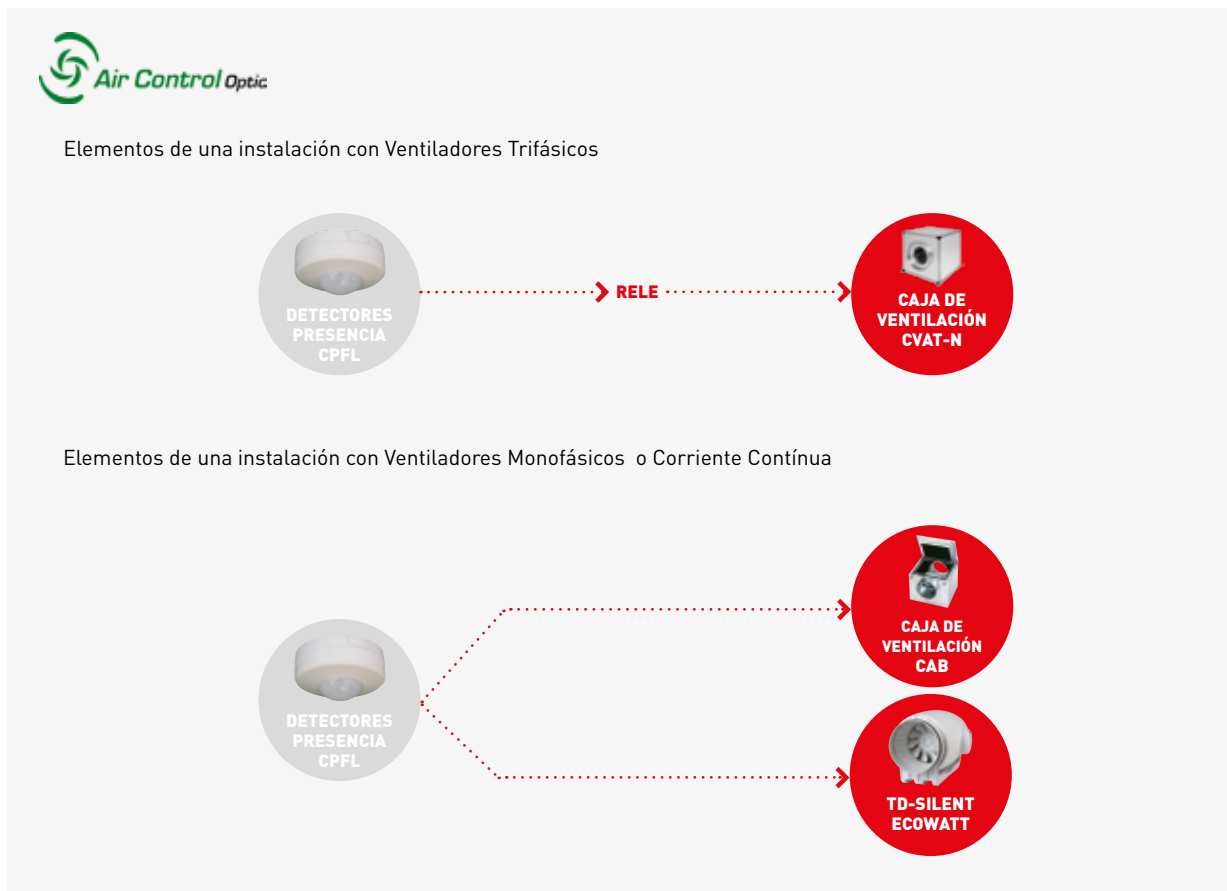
Air Control Optic

Elementos de una instalación con Ventiladores Trifásicos

DETECTORES PRESENCIA CPFL

RELE

CAJA DE VENTILACIÓN CVAT-N

Elementos de una instalación con Ventiladores Monofásicos o Corriente Contínua

DETECTORES PRESENCIA CPFL

CAJA DE VENTILACIÓN CAB

TD-SILENT ECOWATT